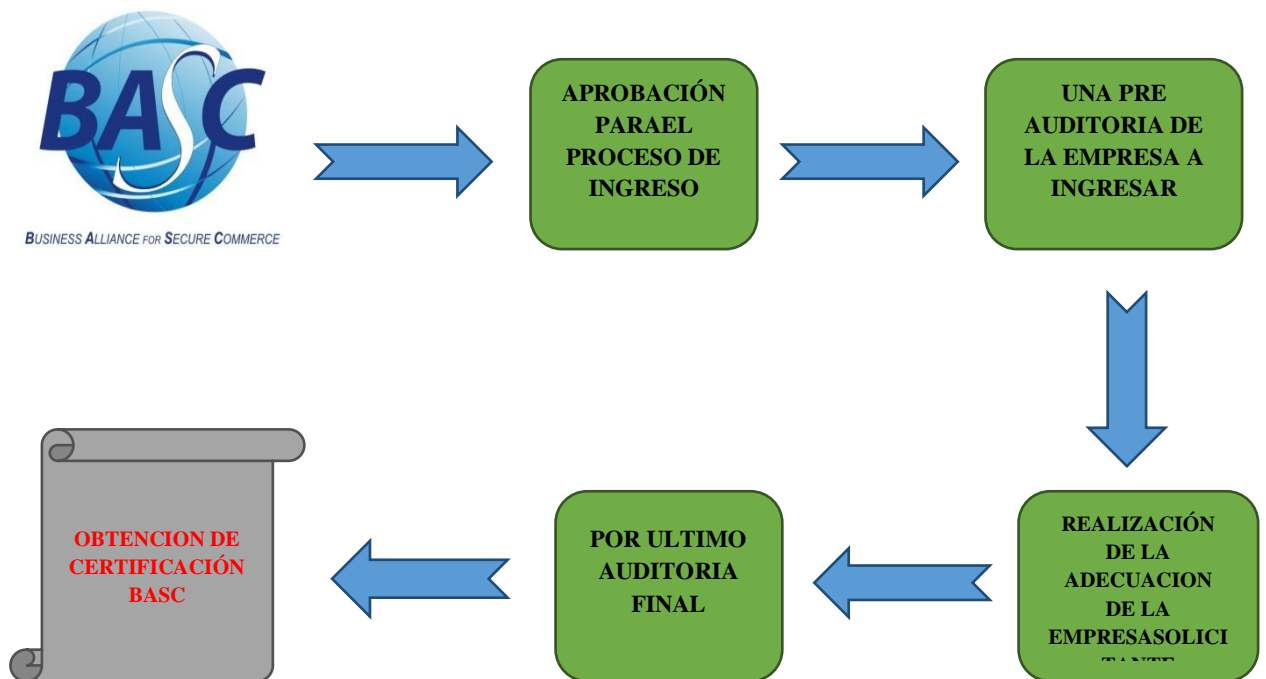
BASC

BUSINESS ALLIANCE FOR SECURE COMMERCE

APROBACIÓN PARAEL PROCESO DE INGRESO

UNA PRE AUDITORIA DE LA EMPRESA A INGRESAR

REALIZACIÓN DE LA ADECUACION DE LA EMPRESASOLICI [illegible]

POR ULTIMO AUDITORIA FINAL

OBTENCION DE CERTIFICACIÓN BASC